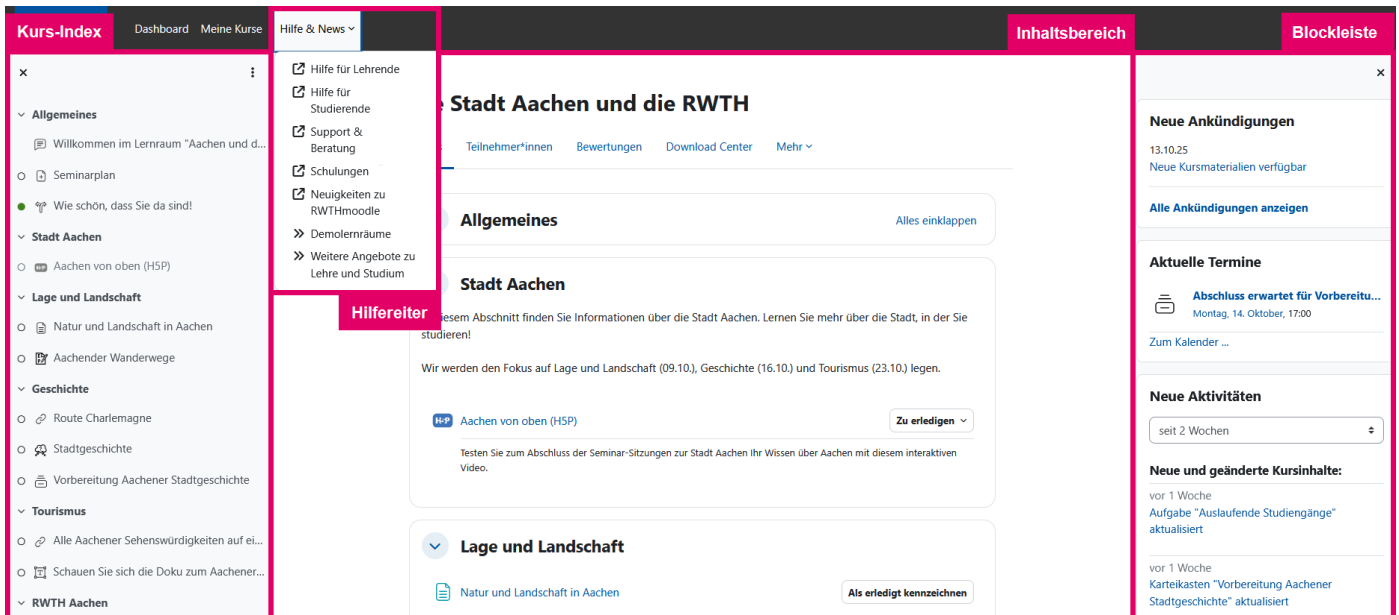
Kurs-Index

Dashboard Meine Kurse Hilfe & News

Inhaltsbereich

Blockleiste

Allgemeines

Willkommen im Lernraum "Aachen und d...

Seminarplan

Wie schön, dass Sie da sind!

Stadt Aachen

Aachen von oben (H5P)

Lage und Landschaft

Natur und Landschaft in Aachen

Aachender Wanderwege

Geschichte

Route Charlemagne

Stadtgeschichte

Vorbereitung Aachener Stadtgeschichte

Tourismus

Alle Aachener Sehenswürdigkeiten auf ei...

Schauen Sie sich die Doku zum Aachener...

RWTH Aachen

Hilfe für Lehrende

Hilfe für Studierende

Support & Beratung

Schulungen

Neuigkeiten zu RWTHmoodle

Demolernräume

Weitere Angebote zu Lehre und Studium

Hilfereiter

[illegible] Stadt Aachen und die RWTH

Teilnehmer*innen Bewertungen Download Center Mehr

Allgemeines

Alles einklappen

Stadt Aachen

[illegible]iesem Abschnitt finden Sie Informationen über die Stadt Aachen. Lernen Sie mehr über die Stadt, in der Sie studieren!

Wir werden den Fokus auf Lage und Landschaft (09.10.), Geschichte (16.10.) und Tourismus (23.10.) legen.

Aachen von oben (H5P)

Zu erledigen

Testen Sie zum Abschluss der Seminar-Sitzungen zur Stadt Aachen Ihr Wissen über Aachen mit diesem interaktiven Video.

Lage und Landschaft

Natur und Landschaft in Aachen

Als erledigt kennzeichnen

Neue Ankündigungen

13.10.25

Neue Kursmaterialien verfügbar

Alle Ankündigungen anzeigen

Aktuelle Termine

Abschluss erwartet für Vorbereitu...

Montag, 14. Oktober, 17:00

Zum Kalender ...

Neue Aktivitäten

seit 2 Wochen

Neue und geänderte Kursinhalte:

vor 1 Woche

Aufgabe "Auslaufende Studiengänge" aktualisiert

vor 1 Woche

Karteikasten "Vorbereitung Aachener Stadtgeschichte" aktualisiert